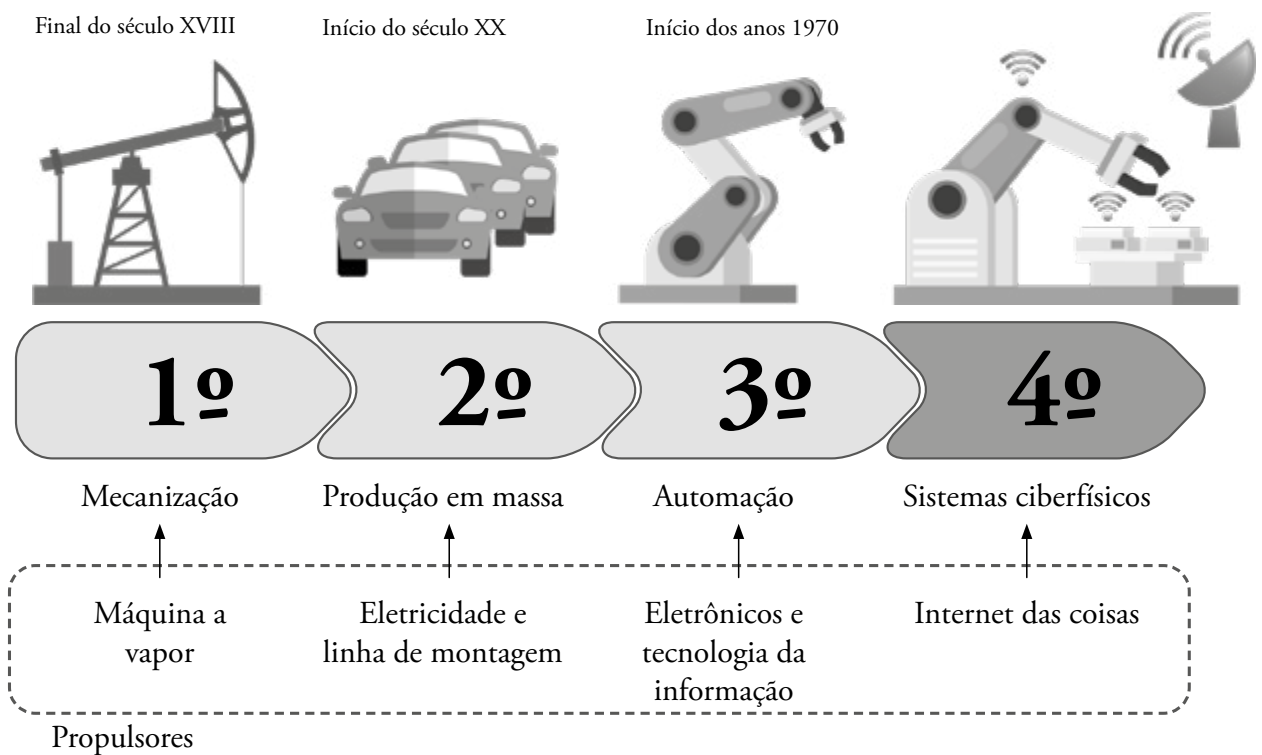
Final do século XVIII

Início do século XX

Início dos anos 1970

1º

2º

3º

4º

Mecanização

Produção em massa

Automação

Sistemas ciberfísicos

Máquina a vapor

Eletricidade e linha de montagem

Eletrônicos e tecnologia da informação

Internet das coisas

Propulsores